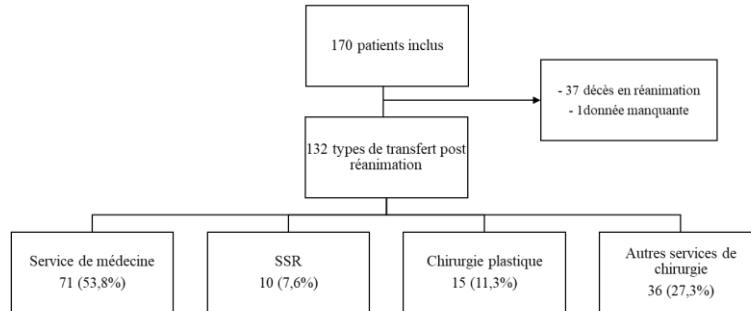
170 patients inclus

- 37 décès en réanimation
- 1donnée manquante

132 types de transfert post réanimation

Service de médecine
71 (53,8%)

SSR
10 (7,6%)

Chirurgie plastique
15 (11,3%)

Autres services de chirurgie
36 (27,3%)